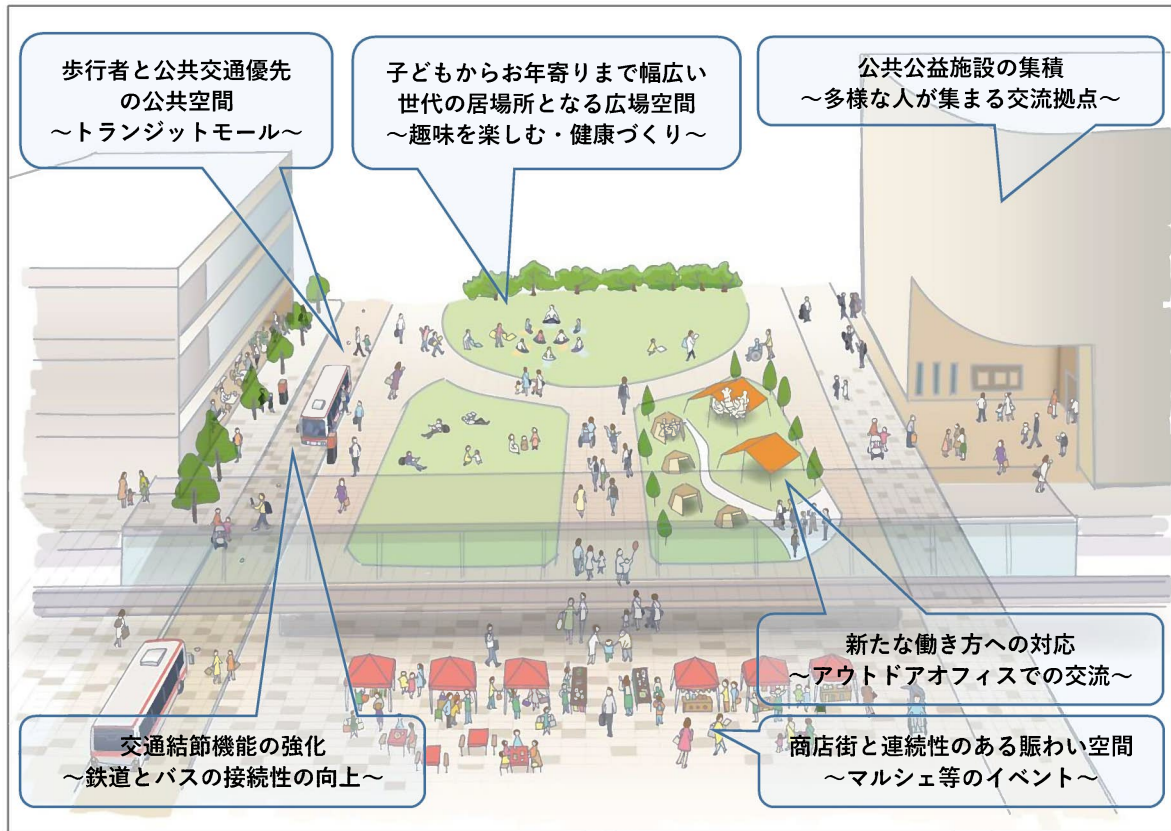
歩行者と公共交通優先の公共空間
～トランジットモール～

子どもからお年寄りまで幅広い世代の居場所となる広場空間
～趣味を楽しむ・健康づくり～

公共公益施設の集積
～多様な人が集まる交流拠点～

新たな働き方への対応
～アウトドアオフィスでの交流～

交通結節機能の強化
～鉄道とバスの接続性の向上～

商店街と連続性のある賑わい空間
～マルシェ等のイベント～